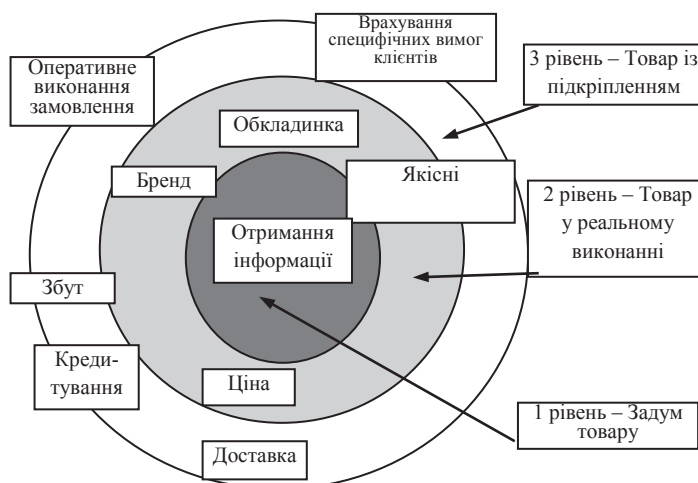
Врахування специфічних вимог клієнтів

Оперативне виконання замовлення

3 рівень – Товар із підкріпленням

Обкладинка

Бренд

Якісні

2 рівень – Товар у реальному виконанні

Отримання інформації

Збут

Кредитування

Ціна

1 рівень – Задум товару

Доставка